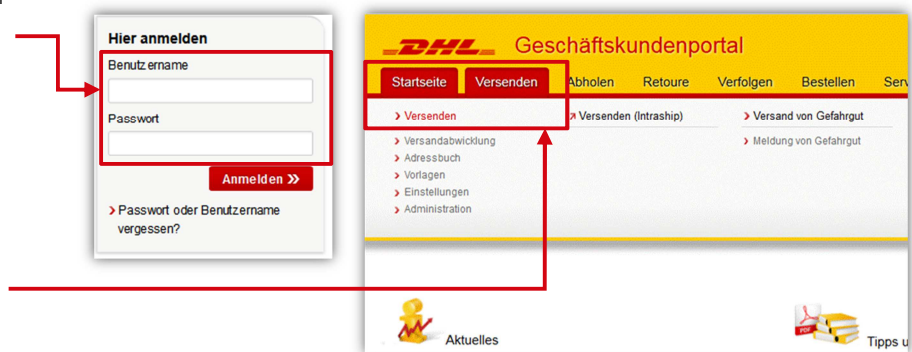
Hier anmelden

Benutzername

Passwort

Anmelden »

› Passwort oder Benutzername vergessen?

DHL Geschäftskundenportal

Startseite Versenden Abholen Retoure Verfolgen Bestellen Serv

› Versenden

› Versandabwicklung
› Adressbuch
› Vorlagen
› Einstellungen
› Administration

↗ Versenden (Intraship)

› Versand von Gefahrgut

› Meldung von Gefahrgut

Aktuelles

PDF

Tipps u